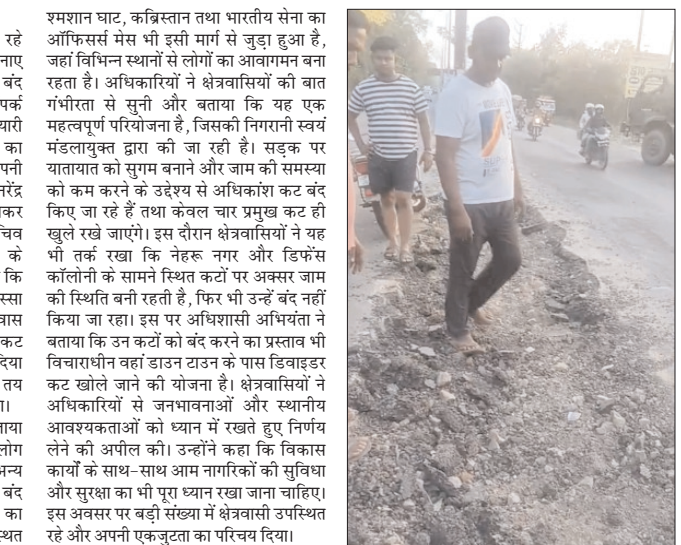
रहे
नाए
बंद
पर्क
यारी
का
पनी
नरेंद्र
कर
चिव
के
कि
स्सा
वास
कट
दिया
तय
।
ाया
लोग
न्य
बंद
का
स्थित

श्मशान घाट, कब्रिस्तान तथा भारतीय सेना का ऑफिसर्स मेस भी इसी मार्ग से जुड़ा हुआ है, जहां विभिन्न स्थानों से लोगों का आवागमन बना रहता है। अधिकारियों ने क्षेत्रवासियों की बात गंभीरता से सुनी और बताया कि यह एक महत्वपूर्ण परियोजना है, जिसकी निगरानी स्वयं मंडलायुक्त द्वारा की जा रही है। सड़क पर यातायात को सुगम बनाने और जाम की समस्या को कम करने के उद्देश्य से अधिकांश कट बंद किए जा रहे हैं तथा केवल चार प्रमुख कट ही खुले रखे जाएंगे। इस दौरान क्षेत्रवासियों ने यह भी तर्क रखा कि नेहरू नगर और डिफेंस कॉलोनी के सामने स्थित कटों पर अक्सर जाम की स्थिति बनी रहती है, फिर भी उन्हें बंद नहीं किया जा रहा। इस पर अधिशासी अभियंता ने बताया कि उन कटों को बंद करने का प्रस्ताव भी विचाराधीन वहां डाउन टाउन के पास डिवाइडर कट खोले जाने की योजना है। क्षेत्रवासियों ने अधिकारियों से जनभावनाओं और स्थानीय आवश्यकताओं को ध्यान में रखते हुए निर्णय लेने की अपील की। उन्होंने कहा कि विकास कार्यों के साथ-साथ आम नागरिकों की सुविधा और सुरक्षा का भी पूरा ध्यान रखा जाना चाहिए। इस अवसर पर बड़ी संख्या में क्षेत्रवासी उपस्थित रहे और अपनी एकजुटता का परिचय दिया।